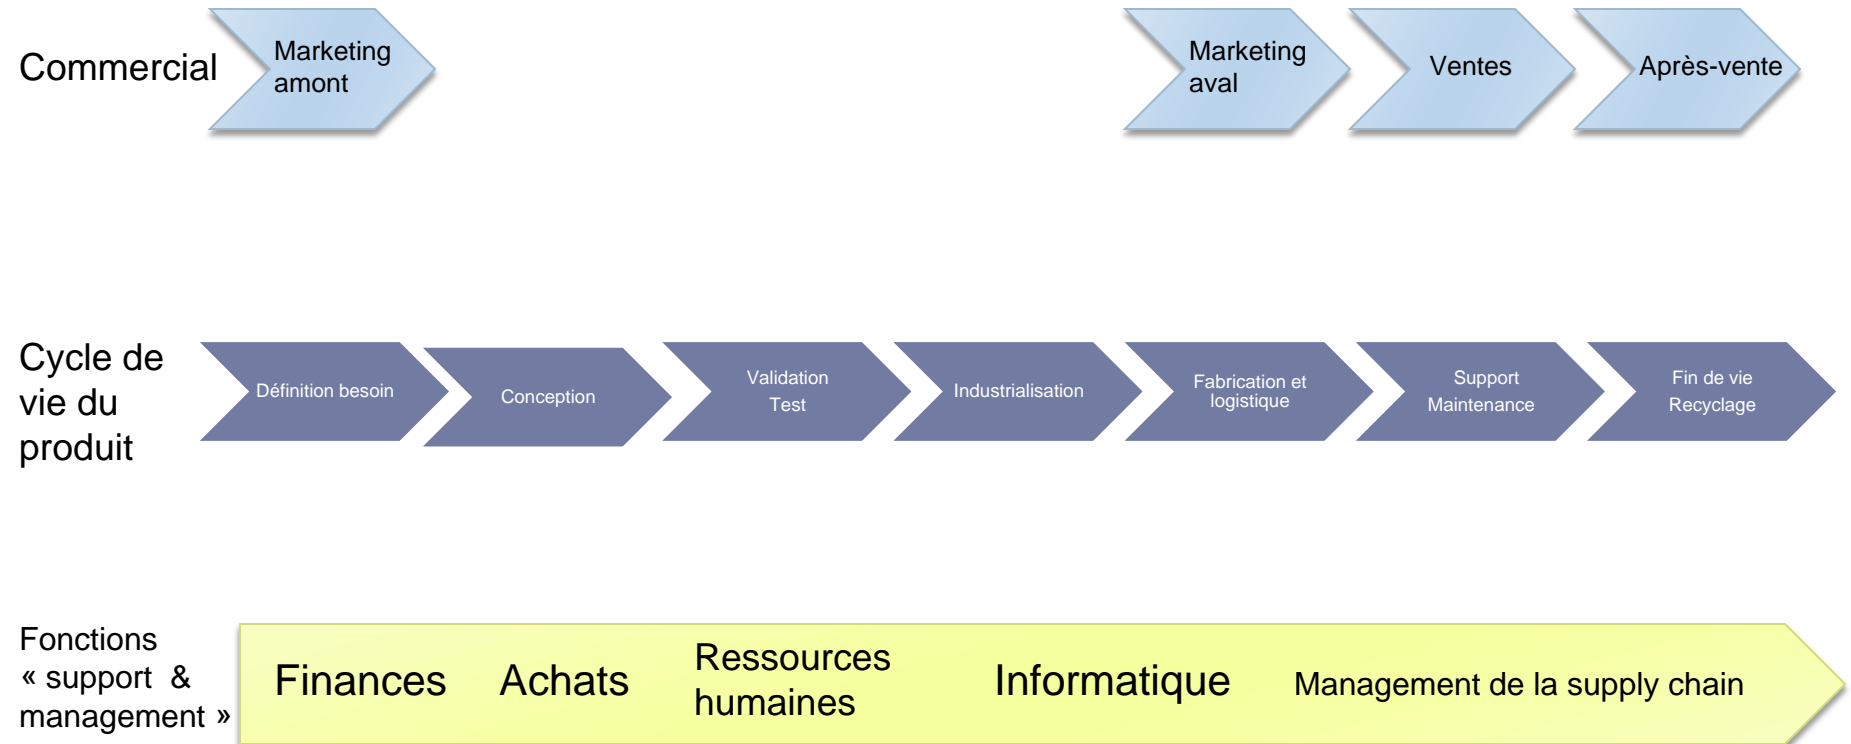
Commercial

Marketing amont

Marketing aval

Ventes

Après-vente

Cycle de vie du produit

Définition besoin

Conception

Validation Test

Industrialisation

Fabrication et logistique

Support Maintenance

Fin de vie Recyclage

Fonctions « support & management »

Finances

Achats

Ressources humaines

Informatique

Management de la supply chain